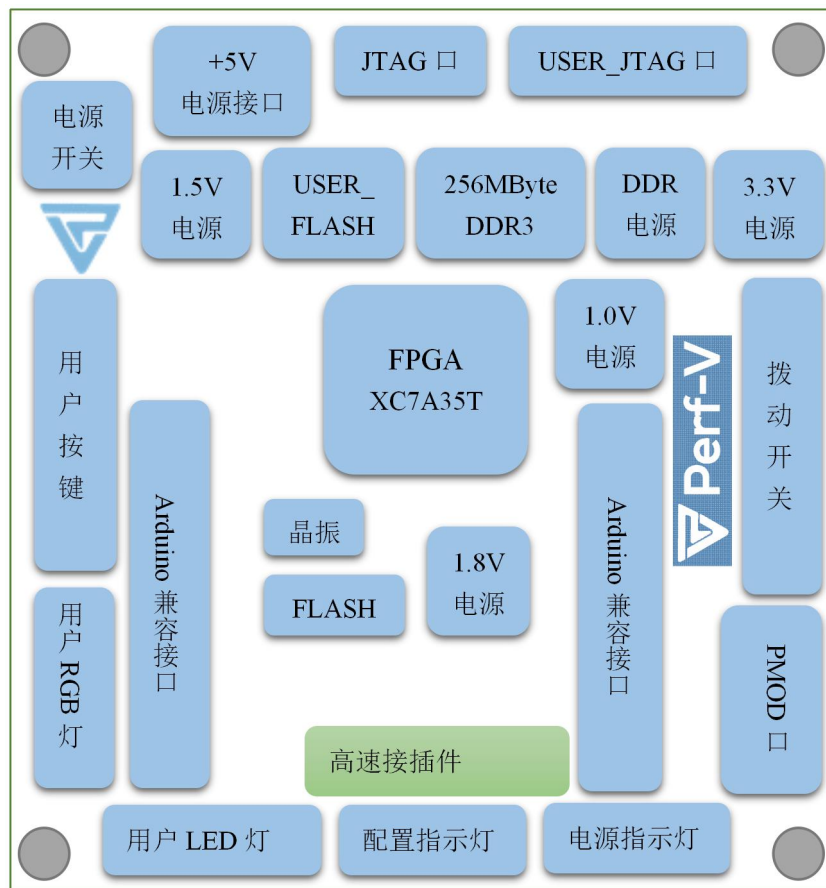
+5V 电源接口

JTAG 口

USER_JTAG 口

电源开关

1.5V 电源

USER_ FLASH

256MByte DDR3

DDR 电源

3.3V 电源

用户按键

FPGA XC7A35T

1.0V 电源

Perf-V

拨动开关

Arduino 兼容接口

晶振

1.8V 电源

FLASH

Arduino 兼容接口

用户 RGB 灯

PMOD 口

高速接插件

用户 LED 灯

配置指示灯

电源指示灯